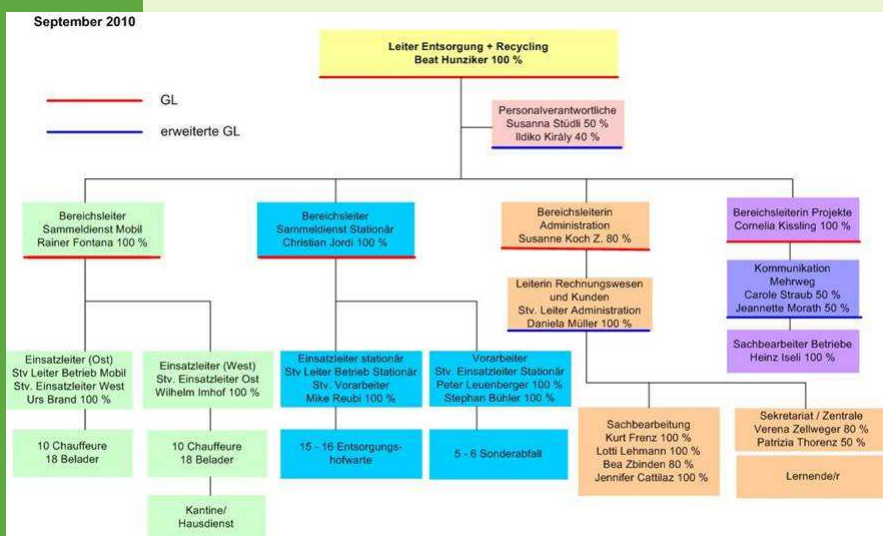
September 2010

Leiter Entsorgung + Recycling
Beat Hunziker 100 %

GL

erweiterte GL

Personalverantwortliche
Susanna Stüdli 50 %
Ildiko Király 40 %

Bereichsleiter
Sammeldienst Mobil
Rainer Fontana 100 %

Bereichsleiter
Sammeldienst Stationär
Christian Jordi 100 %

Bereichsleiterin
Administration
Susanne Koch Z. 80 %

Bereichsleiterin Projekte
Cornelia Kissling 100 %

Leiterin Rechnungswesen und Kunden
Stv. Leiter Administration
Daniela Müller 100 %

Kommunikation
Mehrweg
Carole Straub 50 %
Jeannette Morath 50 %

Sachbearbeiter Betriebe
Heinz Iseli 100 %

Einsatzleiter (Ost)
Stv Leiter Betrieb Mobil
Stv. Einsatzleiter West
Urs Brand 100 %

Einsatzleiter (West)
Stv. Einsatzleiter Ost
Wilhelm Imhof 100 %

Einsatzleiter stationär
Stv Leiter Betrieb Stationär
Stv. Vorarbeiter
Mike Reubi 100 %

Vorarbeiter
Stv. Einsatzleiter Stationär
Peter Leuenberger 100 %
Stephan Bühler 100 %

10 Chauffeure
18 Belader

10 Chauffeure
18 Belader

15 - 16 Entsorgungshofwarte

5 - 6 Sonderabfall

Sachbearbeitung
Kurt Frenz 100 %
Lotti Lehmann 100 %
Bea Zbinden 80 %
Jennifer Cattilaz 100 %

Sekretariat / Zentrale
Verena Zellweger 80 %
Patrizia Thorenz 50 %

Lernende/r

Kantine/
Hausdienst